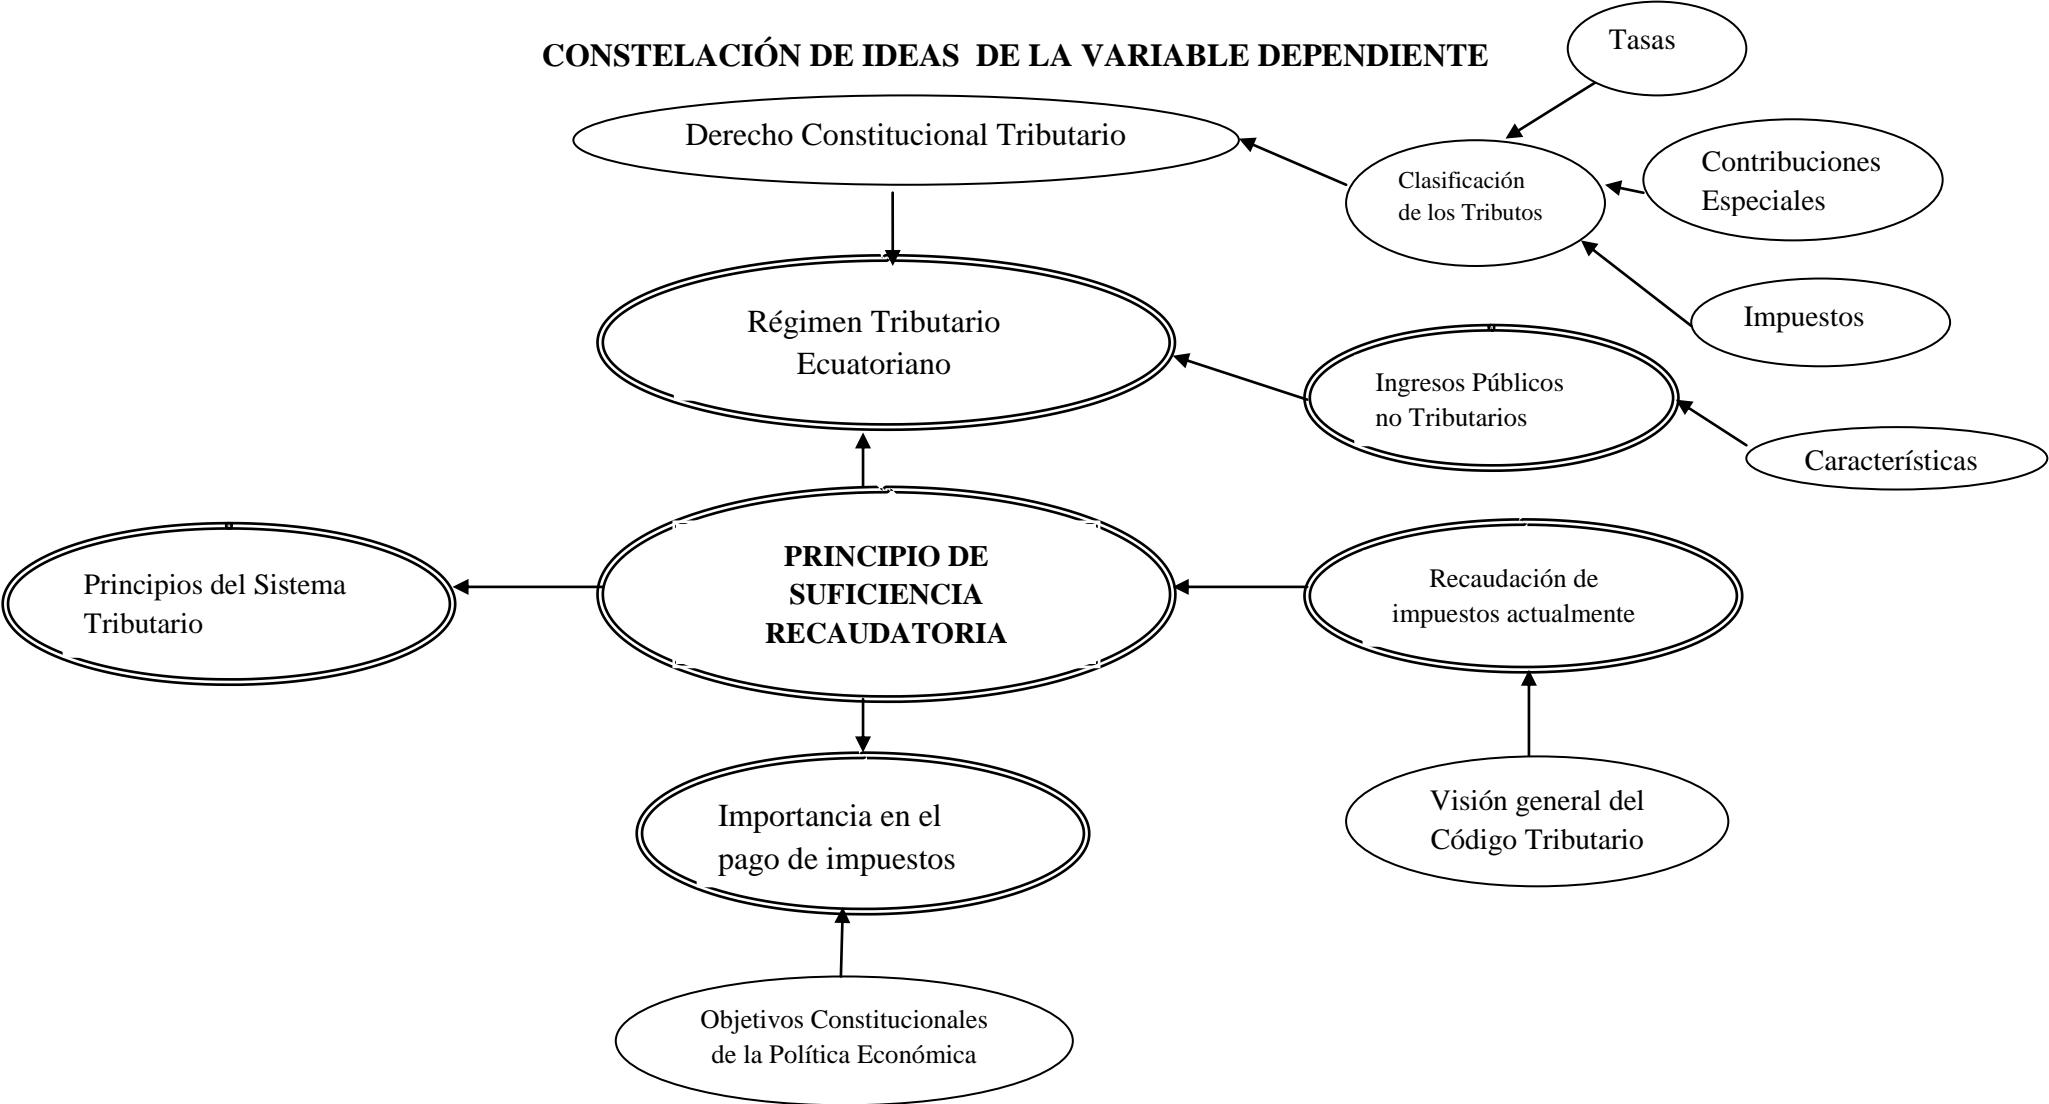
CONSTELACIÓN DE IDEAS DE LA VARIABLE DEPENDIENTE

Tasas

Derecho Constitucional Tributario

Clasificación de los Tributos

Contribuciones Especiales

Impuestos

Régimen Tributario Ecuatoriano

Ingresos Públicos no Tributarios

Características

Principios del Sistema Tributario

PRINCIPIO DE SUFICIENCIA RECAUDATORIA

Recaudación de impuestos actualmente

Importancia en el pago de impuestos

Visión general del Código Tributario

Objetivos Constitucionales de la Política Económica